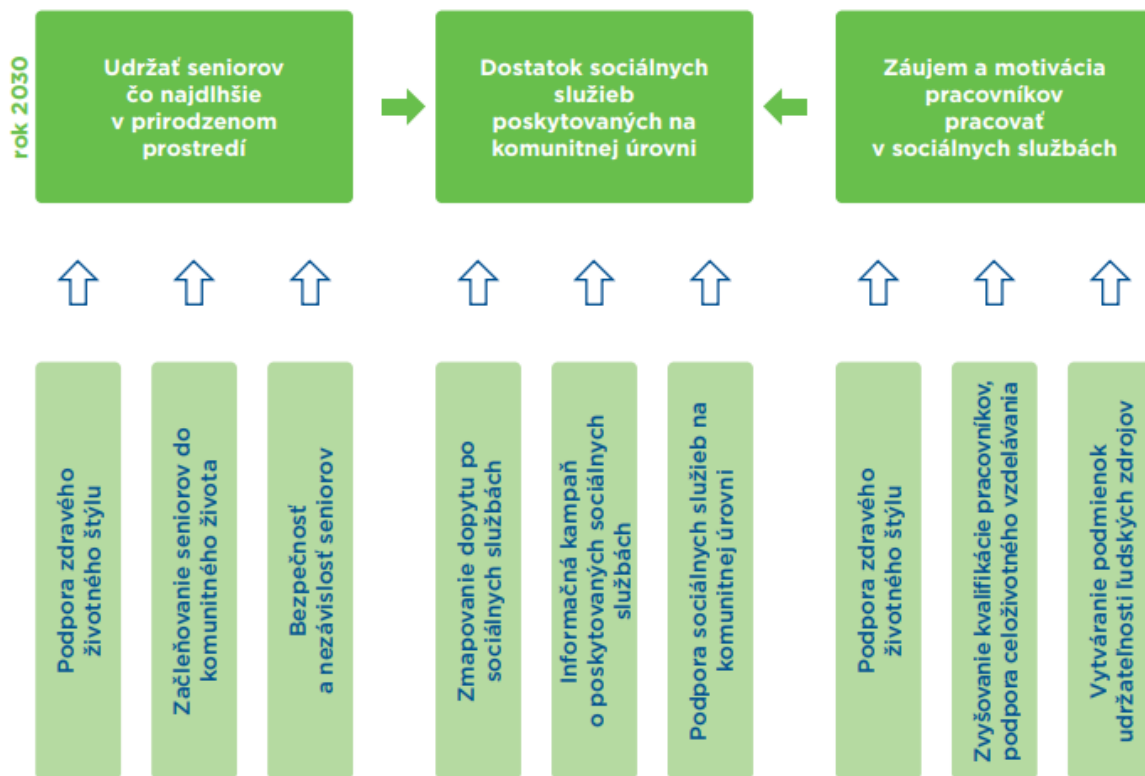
rok 2030

Udržať seniorov čo najdlhšie v prirodzenom prostredí

Dostatok sociálnych služieb poskytovaných na komunitnej úrovni

Záujem a motivácia pracovníkov pracovať v sociálnych službách

Podpora zdravého životného štýlu

Začleňovanie seniorov do komunitného života

Bezpečnosť a nezávislosť seniorov

Zmapovanie dopytu po sociálnych službách

Informačná kampaň o poskytovaných sociálnych službách

Podpora sociálnych služieb na komunitnej úrovni

Podpora zdravého životného štýlu

Zvyšovanie kvalifikácie pracovníkov, podpora celoživotného vzdelávania

Vytváranie podmienok udržateľnosti ľudských zdrojov